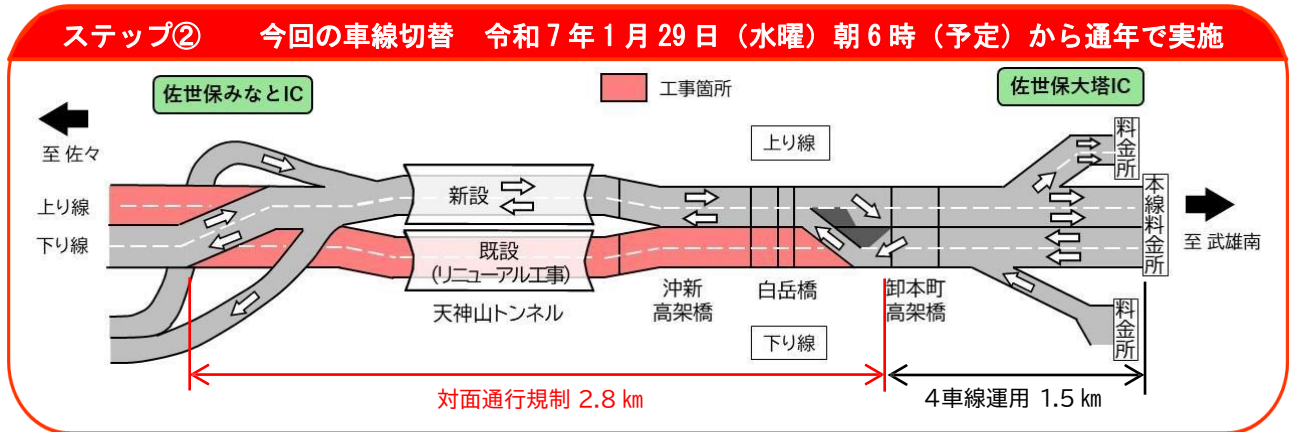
ステップ②　　今回の車線切替　令和７年１月 29 日（水曜）朝６時（予定）から通年で実施

佐世保みなとIC

工事箇所

佐世保大塔IC

至 佐々

上り線

料金所

上り線

下り線

新設

既設
（リニューアル工事）

本線料金所

至 武雄南

天神山トンネル

沖新
高架橋

白岳橋

卸本町
高架橋

料金所

下り線

対面通行規制 2.8 ㎞

４車線運用 1.5 ㎞